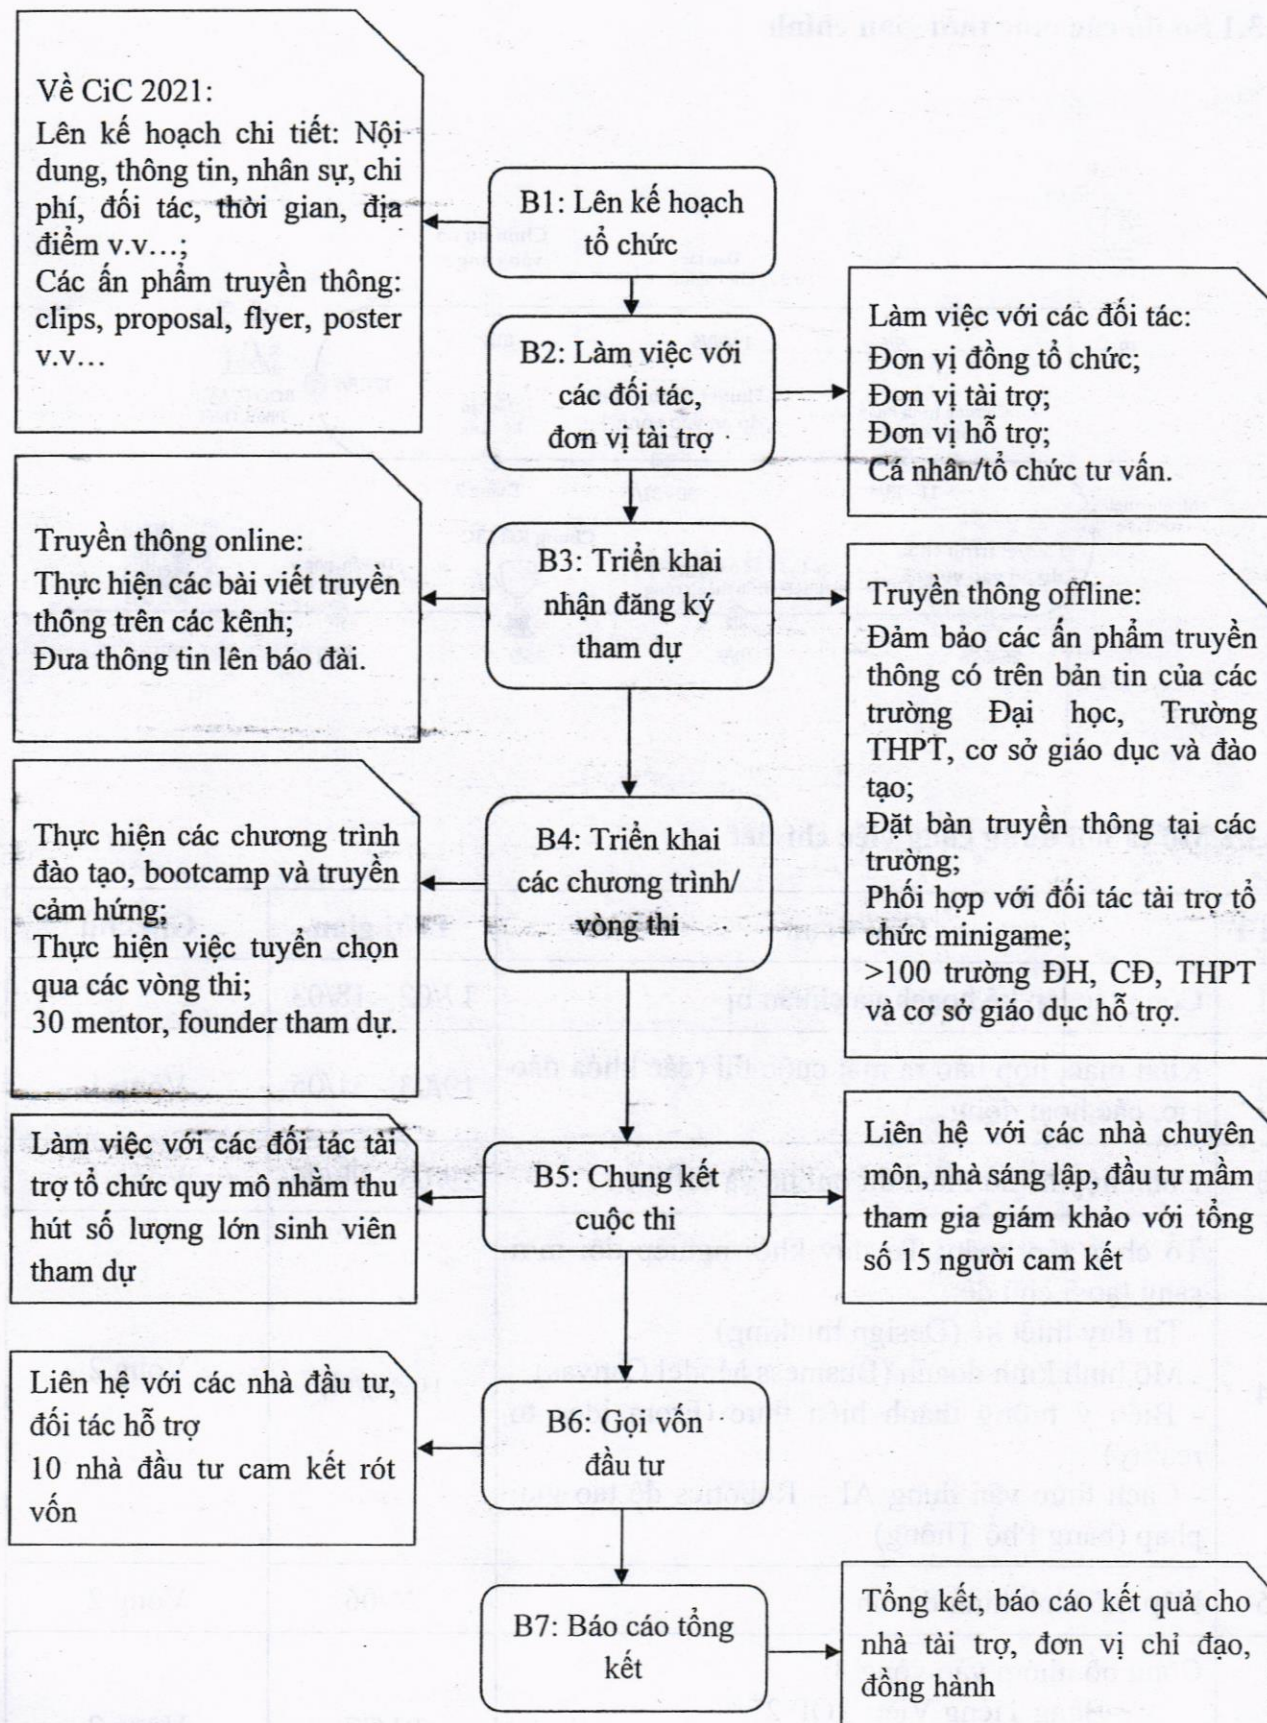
Về CiC 2021:
Lên kế hoạch chi tiết: Nội dung, thông tin, nhân sự, chi phí, đối tác, thời gian, địa điểm v.v…;
Các ấn phẩm truyền thông: clips, proposal, flyer, poster v.v…

B1: Lên kế hoạch tổ chức

B2: Làm việc với các đối tác, đơn vị tài trợ

Làm việc với các đối tác:
Đơn vị đồng tổ chức;
Đơn vị tài trợ;
Đơn vị hỗ trợ;
Cá nhân/tổ chức tư vấn.

Truyền thông online:
Thực hiện các bài viết truyền thông trên các kênh;
Đưa thông tin lên báo đài.

B3: Triển khai nhận đăng ký tham dự

Truyền thông offline:
Đảm bảo các ấn phẩm truyền thông có trên bản tin của các trường Đại học, Trường THPT, cơ sở giáo dục và đào tạo;
Đặt bàn truyền thông tại các trường;
Phối hợp với đối tác tài trợ tổ chức minigame;
>100 trường ĐH, CĐ, THPT và cơ sở giáo dục hỗ trợ.

Thực hiện các chương trình đào tạo, bootcamp và truyền cảm hứng;
Thực hiện việc tuyển chọn qua các vòng thi;
30 mentor, founder tham dự.

B4: Triển khai các chương trình/ vòng thi

Làm việc với các đối tác tài trợ tổ chức quy mô nhằm thu hút số lượng lớn sinh viên tham dự

B5: Chung kết cuộc thi

Liên hệ với các nhà chuyên môn, nhà sáng lập, đầu tư mầm tham gia giám khảo với tổng số 15 người cam kết

Liên hệ với các nhà đầu tư, đối tác hỗ trợ
10 nhà đầu tư cam kết rót vốn

B6: Gọi vốn đầu tư

B7: Báo cáo tổng kết

Tổng kết, báo cáo kết quả cho nhà tài trợ, đơn vị chỉ đạo, đồng hành